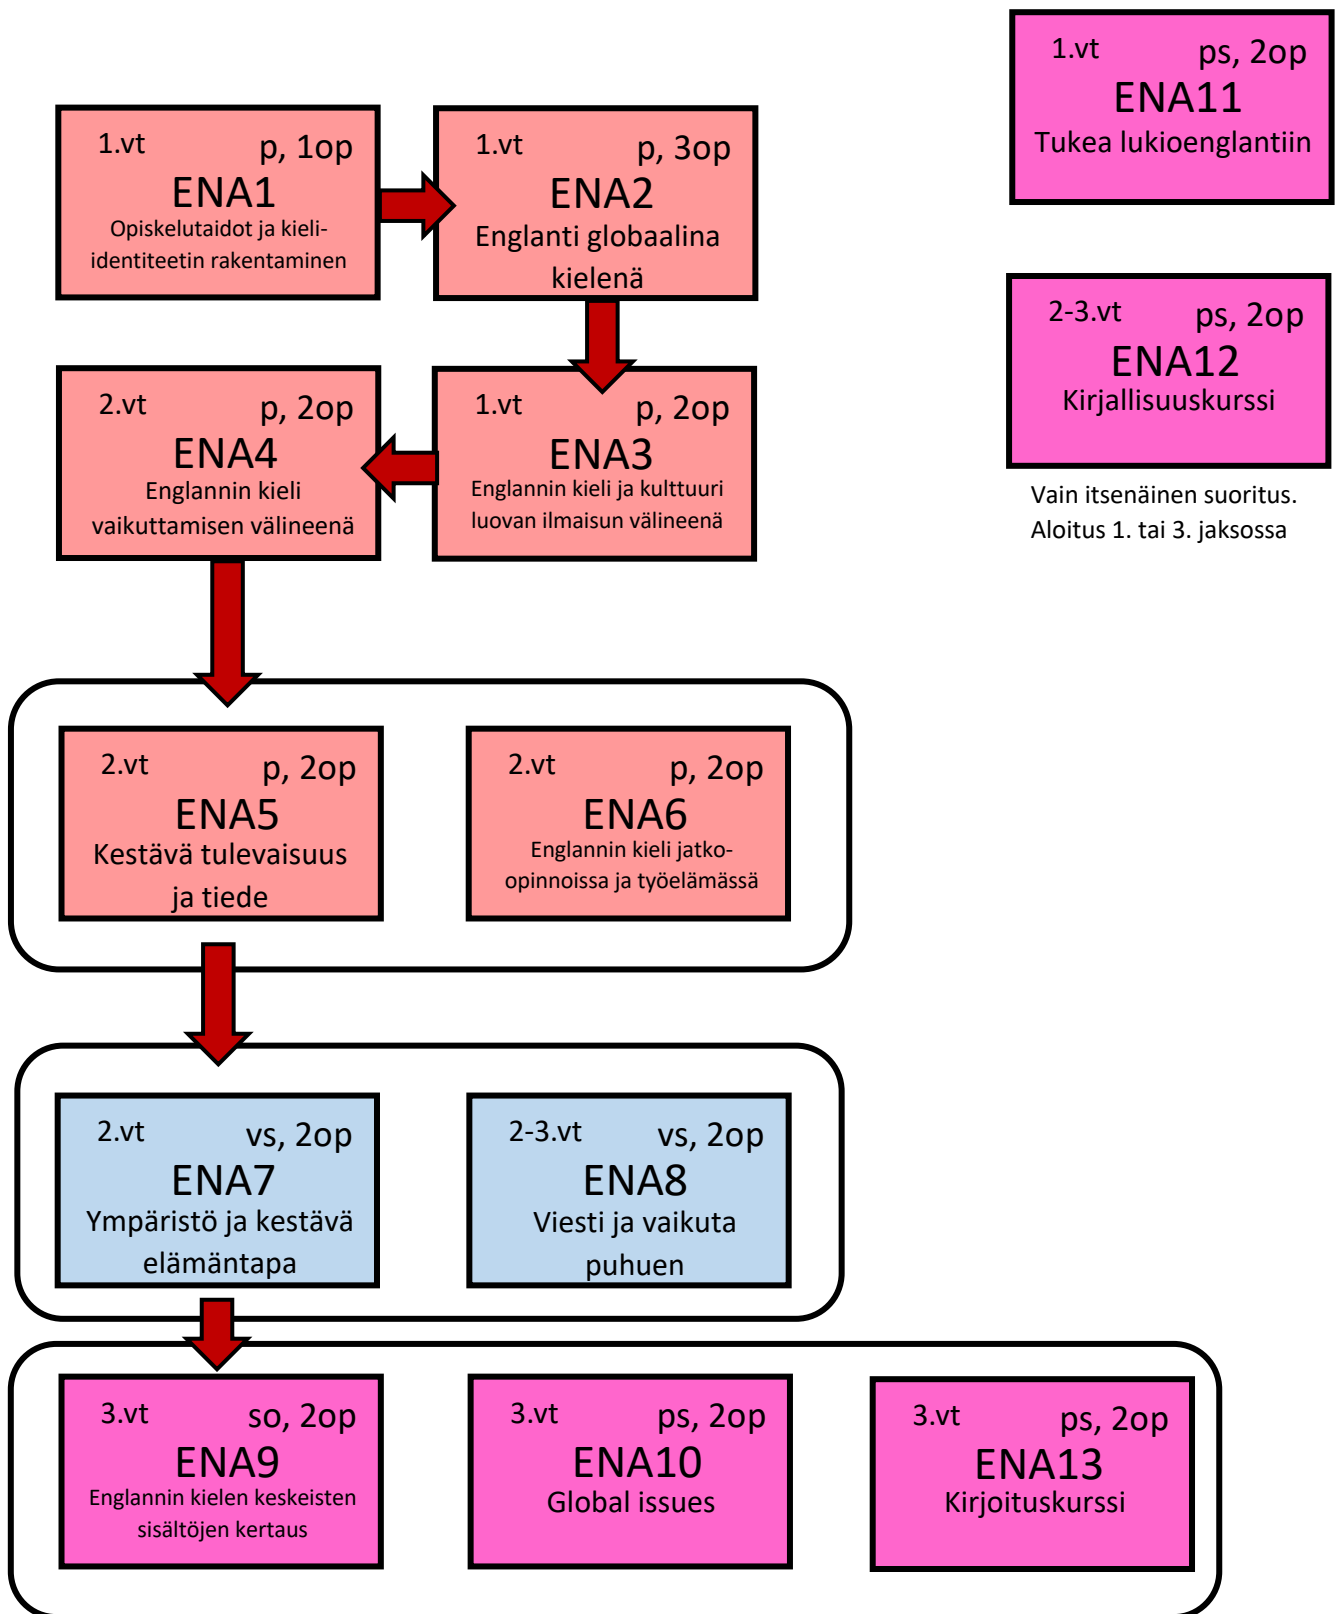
1.vt ps, 2op
ENA11
Tukea lukioenglantiin

1.vt p, 1op
ENA1
Opiskelutaidot ja kieliidentiteetin rakentaminen

1.vt p, 3op
ENA2
Englanti globaalina kielenä

2-3.vt ps, 2op
ENA12
Kirjallisuuskurssi

Vain itsenäinen suoritus.
Aloitus 1. tai 3. jaksossa

2.vt p, 2op
ENA4
Englannin kieli vaikuttamisen välineenä

1.vt p, 2op
ENA3
Englannin kieli ja kulttuuri luovan ilmaisun välineenä

2.vt p, 2op
ENA5
Kestävä tulevaisuus ja tiede

2.vt p, 2op
ENA6
Englannin kieli jatkoopinnoissa ja työelämässä

2.vt vs, 2op
ENA7
Ympäristö ja kestävä elämäntapa

2-3.vt vs, 2op
ENA8
Viesti ja vaikuta puhuen

3.vt so, 2op
ENA9
Englannin kielen keskeisten sisältöjen kertaus

3.vt ps, 2op
ENA10
Global issues

3.vt ps, 2op
ENA13
Kirjoituskurssi